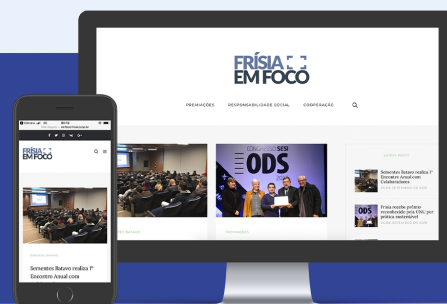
FRÍSIA EM FOCO

PREMIAÇÕES RESPONSABILIDADE SOCIAL COOPERAÇÃO

ODS

LATEST POSTS

Sementes Batavo realiza 1º Encontro Anual com Colaboradores

Frísia recebe prêmio reconhecido pela ODS por prática sustentável

FRÍSIA EM FOCO

Sementes Batavo realiza 1º Encontro Anual com